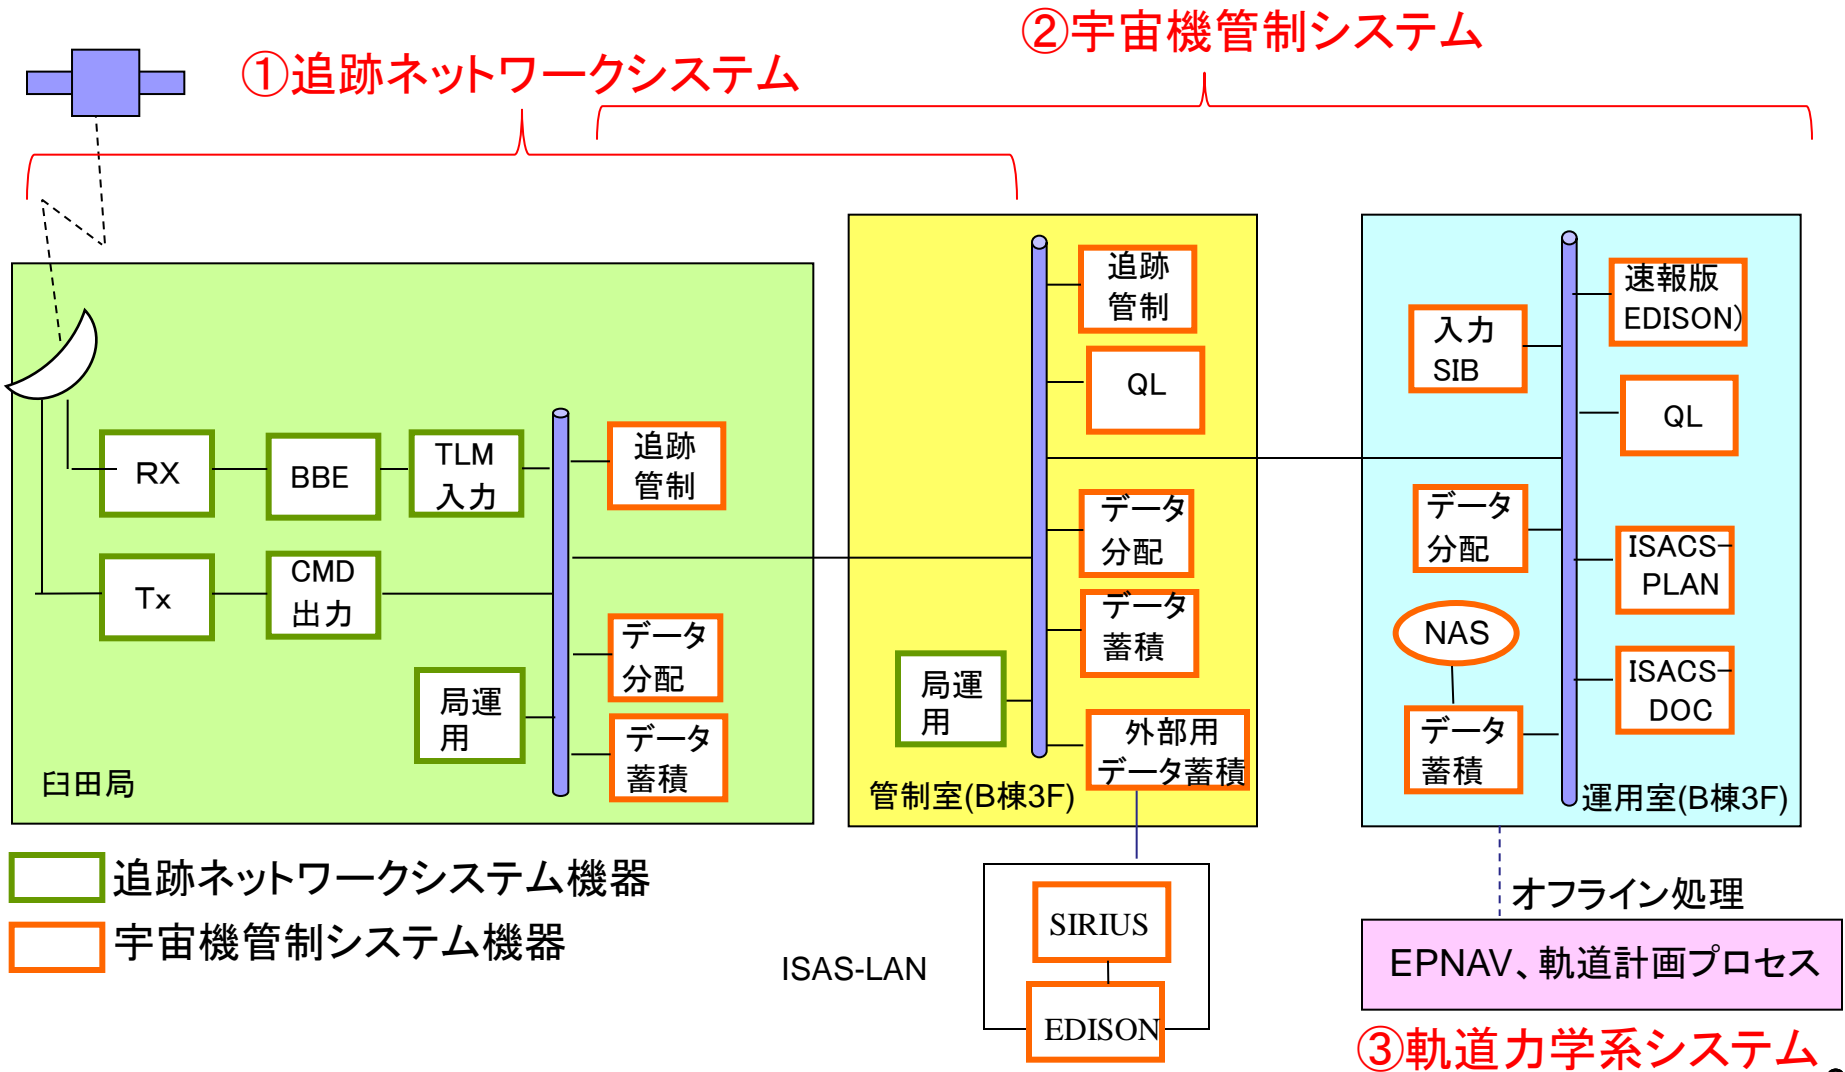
②宇宙機管制システム

①追跡ネットワークシステム

RX

BBE

TLM 入力

追跡 管制

Tx

CMD 出力

データ 分配

局運 用

データ 蓄積

臼田局

追跡 管制

QL

データ 分配

データ 蓄積

局運 用

外部用 データ蓄積

管制室(B棟3F)

入力 SIB

速報版 EDISON)

QL

データ 分配

ISACS- PLAN

NAS

ISACS- DOC

データ 蓄積

運用室(B棟3F)

追跡ネットワークシステム機器

宇宙機管制システム機器

SIRIUS

EDISON

ISAS-LAN

オフライン処理

EPNAV、軌道計画プロセス

③軌道力学系システム